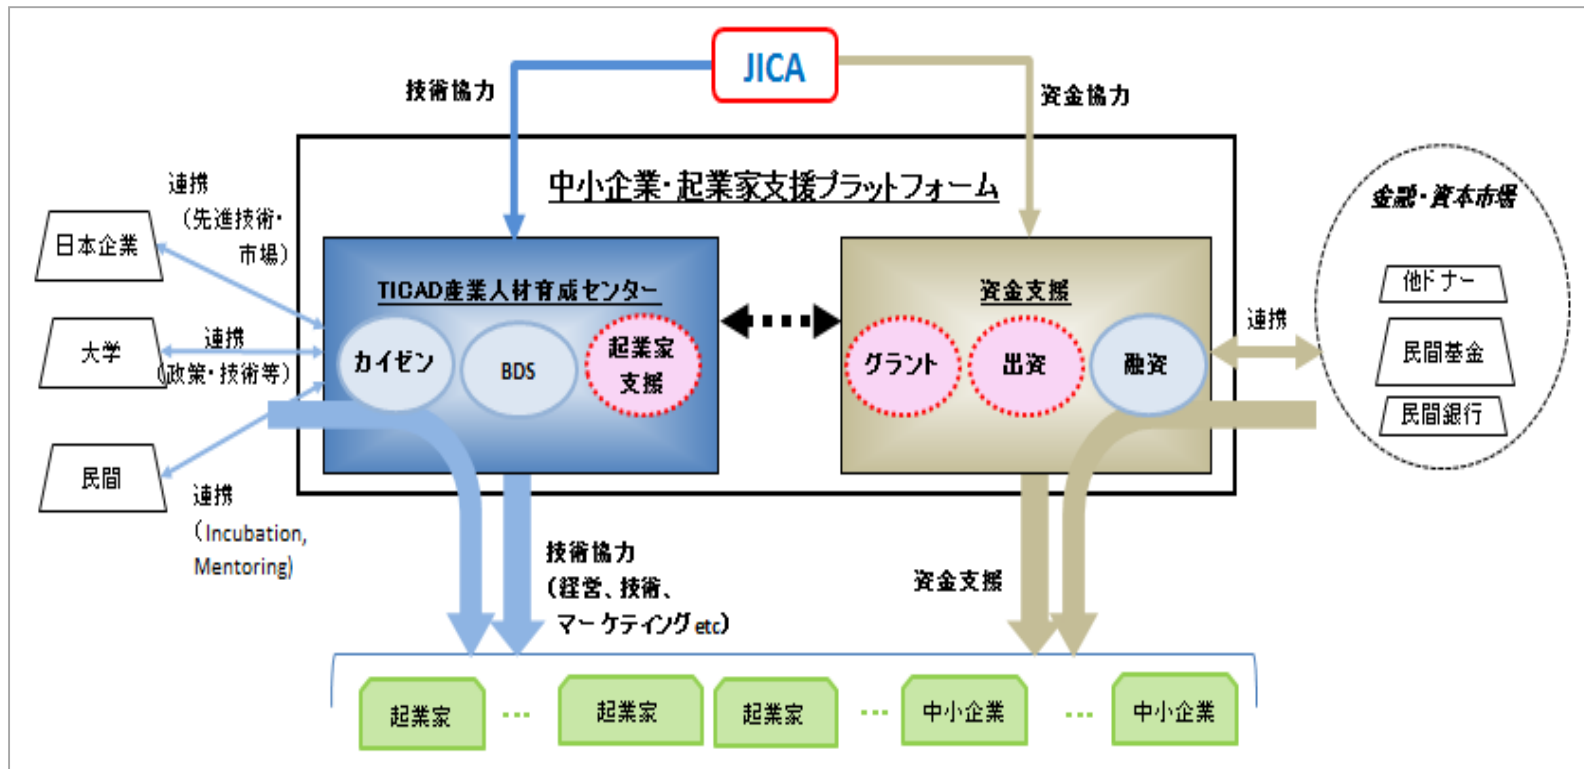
JICA

技術協力

資金協力

中小企業･起業家支援プラットフォーム

連携
（先進技術･市場）

日本企業

大学

連携
（政策･技術等）

民間

連携
（Incubation, Mentoring）

TICAD産業人材育成センター

カイゼン

BDS

起業家支援

資金支援

グラント

出資

融資

連携

金融･資本市場

他ドナー

民間基金

民間銀行

技術協力
（経営、技術、マーケティングetc）

資金支援

起業家

…

起業家

起業家

…

中小企業

…

中小企業